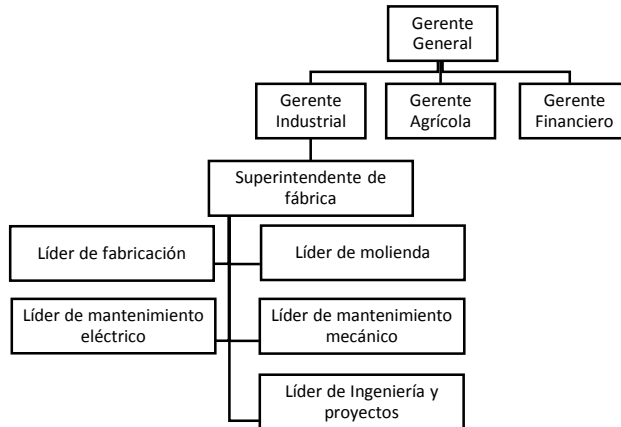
Gerente General

Gerente Industrial

Gerente Agrícola

Gerente Financiero

Superintendente de fábrica

Líder de fabricación

Líder de molienda

Líder de mantenimiento eléctrico

Líder de mantenimiento mecánico

Líder de Ingeniería y proyectos